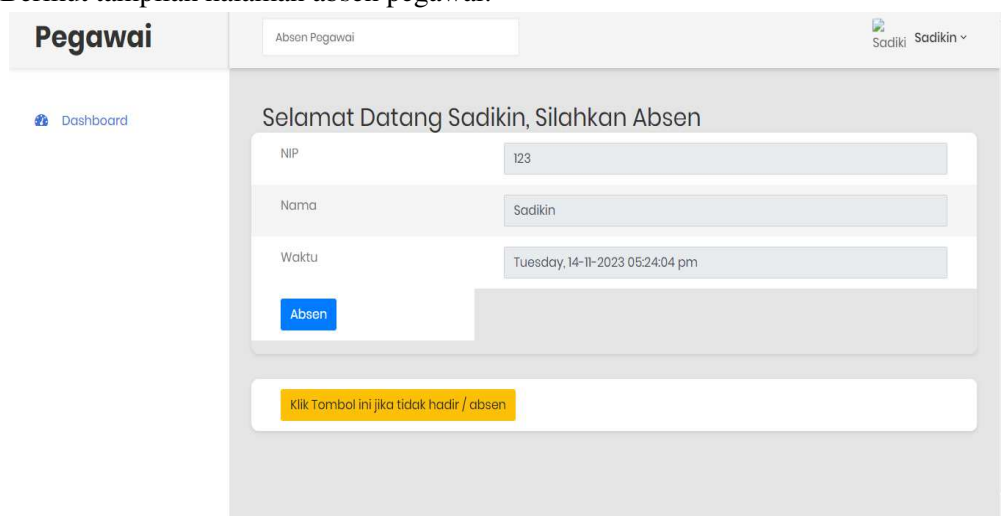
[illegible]

Pegawai

Absen Pegawai

Sadiki Sadikin

Dashboard

Selamat Datang Sadikin, Silahkan Absen

| NIP | 123 |
|---|---|
| Nama | Sadikin |
| Waktu | Tuesday, 14-11-2023 05:24:04 pm |

Absen

Klik Tombol ini jika tidak hadir / absen